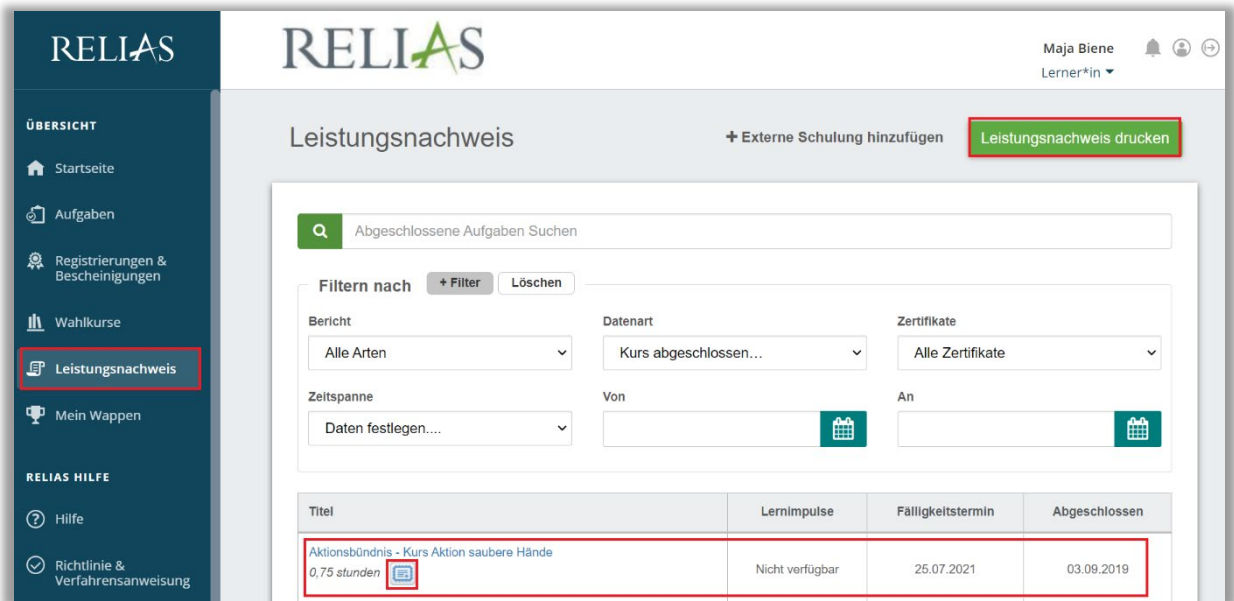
RELIAS

ÜBERSICHT

Startseite

Aufgaben

Registrierungen & Bescheinigungen

Wahlkurse

Leistungsnachweis

Mein Wappen

RELIAS HILFE

Hilfe

Richtlinie & Verfahrensanweisung

RELIAS

Maja Biene
Lerner*in

Leistungsnachweis

+ Externe Schulung hinzufügen

Leistungsnachweis drucken

Abgeschlossene Aufgaben Suchen

Filtern nach + Filter Löschen

Bericht
Alle Arten

Datenart
Kurs abgeschlossen…

Zertifikate
Alle Zertifikate

Zeitspanne
Daten festlegen....

Von

An

| Titel | Lernimpulse | Fälligkeitstermin | Abgeschlossen |
|---|---|---|---|
| Aktionsbündnis - Kurs Aktion saubere Hände 0,75 stunden | Nicht verfügbar | 25.07.2021 | 03.09.2019 |